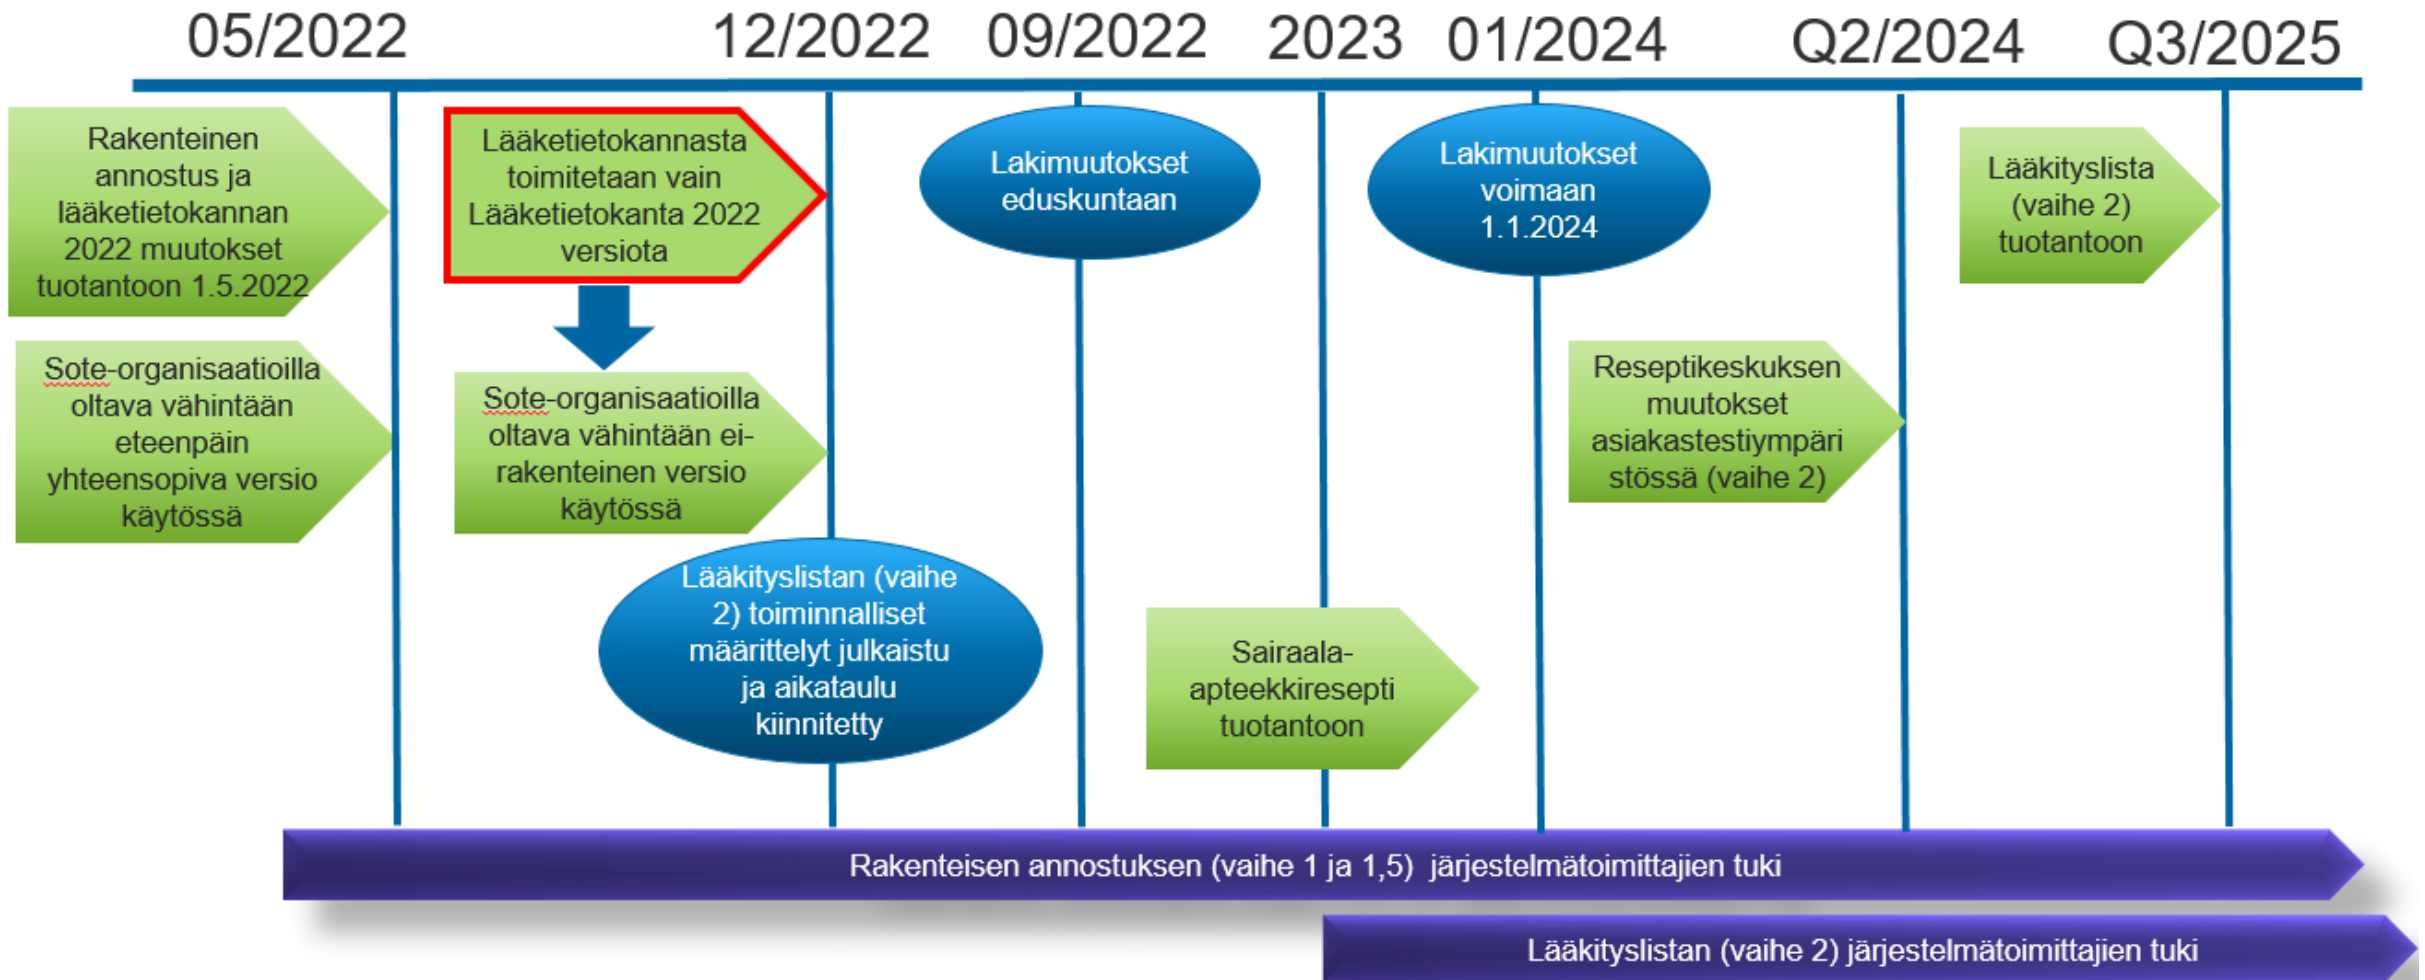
05/2022

12/2022

09/2022

2023

01/2024

Q2/2024

Q3/2025

Rakenteinen annostus ja lääketietokannan 2022 muutokset tuotantoon 1.5.2022

Sote-organisaatioilla oltava vähintään eteenpäin yhteensopiva versio käytössä

Lääketietokannasta toimitetaan vain Lääketietokanta 2022 versiota

Sote-organisaatioilla oltava vähintään ei-rakenteinen versio käytössä

Lääkityslistan (vaihe 2) toiminnalliset määrittelyt julkaistu ja aikataulu kiinnitetty

Lakimuutokset eduskuntaan

Sairaala-apteekkiresepti tuotantoon

Lakimuutokset voimaan 1.1.2024

Reseptikeskuksen muutokset asiakastestiympäristössä (vaihe 2)

Lääkityslista (vaihe 2) tuotantoon

Rakenteisen annostuksen (vaihe 1 ja 1,5) järjestelmätoimittajien tuki

Lääkityslistan (vaihe 2) järjestelmätoimittajien tuki